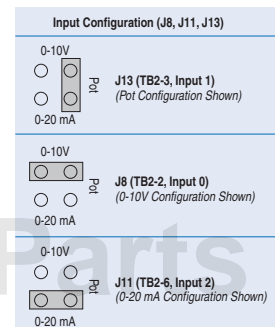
Input Configuration (J8, J11, J13)

0-10V
Pot
0-20 mA
J13 (TB2-3, Input 1)
(Pot Configuration Shown)

0-10V
Pot
0-20 mA
J8 (TB2-2, Input 0)
(0-10V Configuration Shown)

0-10V
Pot
0-20 mA
J11 (TB2-6, Input 2)
(0-20 mA Configuration Shown)

Parts